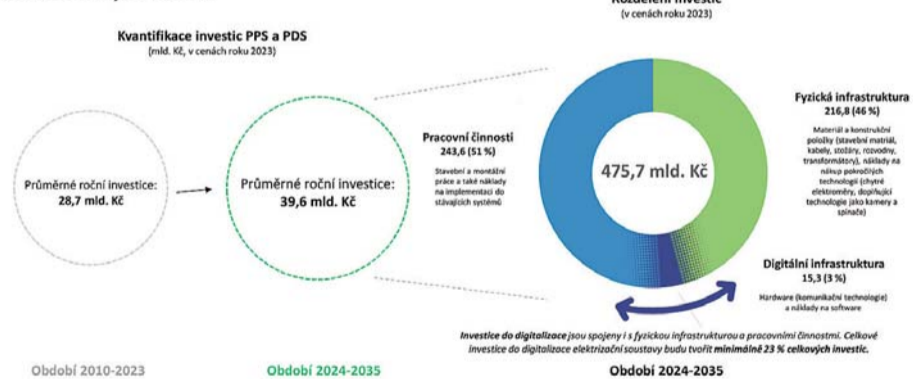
Kvantifikace investic PPS a PDS
(mld. Kč, v cenách roku 2023)

Průměrné roční investice:
28,7 mld. Kč

Průměrné roční investice:
39,6 mld. Kč

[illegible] investic
(v cenách roku 2023)

Pracovní činnosti
243,6 (51 %)
Stavební a montážní práce a také náklady na implementaci do stávajících systémů

475,7 mld. Kč

Fyzická infrastruktura
216,8 (46 %)
Materiál a konstrukční položky (stavební materiál, kabely, stožáry, rozvodny, transformátory), náklady na nákup pokročilých technologií (chytré elektroměry, doplňující technologie jako kamery a spínače)

Digitální infrastruktura
15,3 (3 %)
Hardware (komunikační technologie) a náklady na software

Investice do digitalizace jsou spojeny i s fyzickou infrastrukturou a pracovními činnostmi. Celkové investice do digitalizace elektrizační soustavy budou tvořit minimálně 23 % celkových investic.

Období 2010-2023

Období 2024-2035

Období 2024-2035